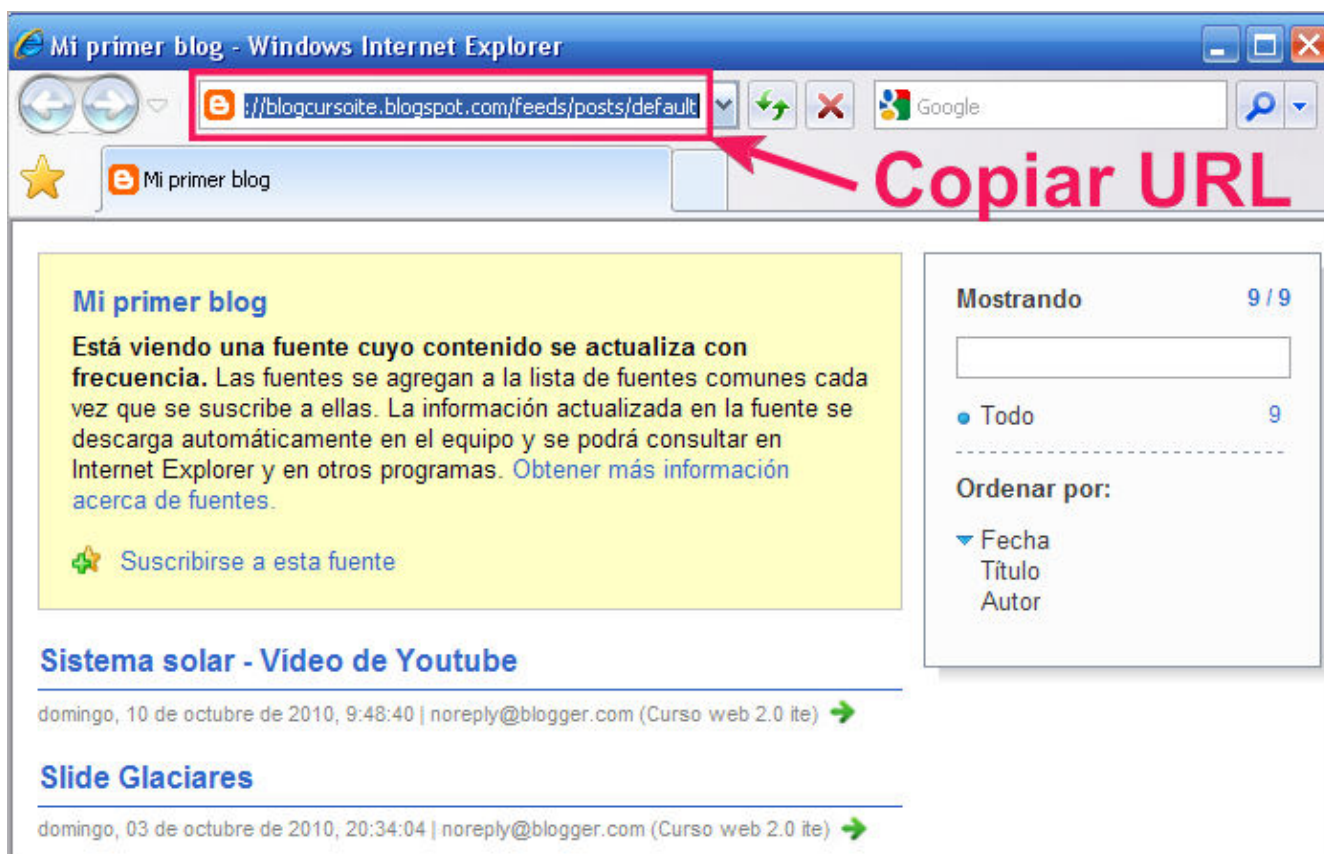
Mi primer blog - Windows Internet Explorer

://blogcursoite.blogspot.com/feeds/posts/default

Google

Mi primer blog

Copiar URL

Mi primer blog

**Está viendo una fuente cuyo contenido se actualiza con frecuencia.** Las fuentes se agregan a la lista de fuentes comunes cada vez que se suscribe a ellas. La información actualizada en la fuente se descarga automáticamente en el equipo y se podrá consultar en Internet Explorer y en otros programas. Obtener más información acerca de fuentes.

Suscribirse a esta fuente

Sistema solar - Vídeo de Youtube

domingo, 10 de octubre de 2010, 9:48:40 | noreply@blogger.com (Curso web 2.0 ite)

Slide Glaciares

domingo, 03 de octubre de 2010, 20:34:04 | noreply@blogger.com (Curso web 2.0 ite)

Mostrando 9 / 9

Todo 9

Ordenar por:

Fecha
Título
Autor